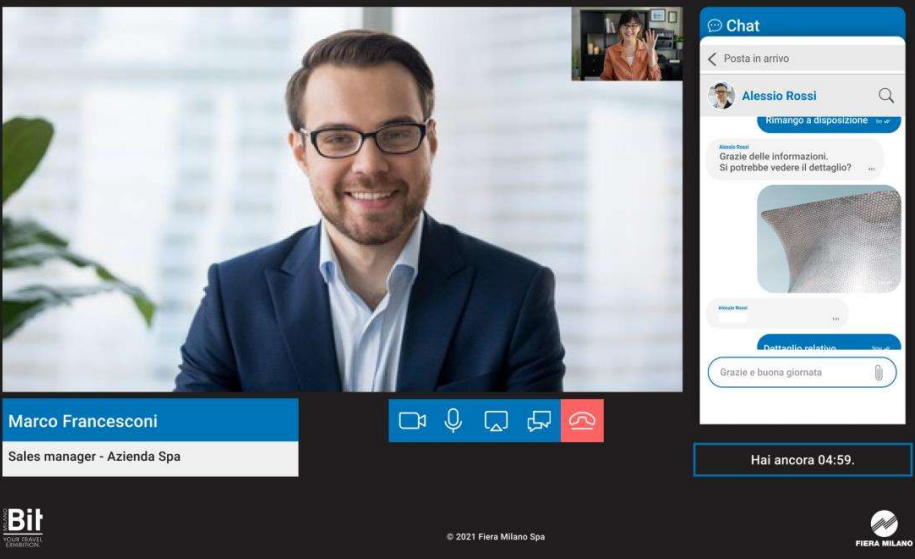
Chat

Posta in arrivo

Alessio Rossi

Rimango a disposizione

Alessio Rossi
Grazie delle informazioni.
Si potrebbe vedere il dettaglio?

Alessio Rossi

Dettaglio relativo

Grazie e buona giornata

Marco Francesconi

Sales manager - Azienda Spa

Hai ancora 04:59.

Bit
YOUR TRAVEL EXHIBITION

© 2021 Fiera Milano Spa

FIERA MILANO